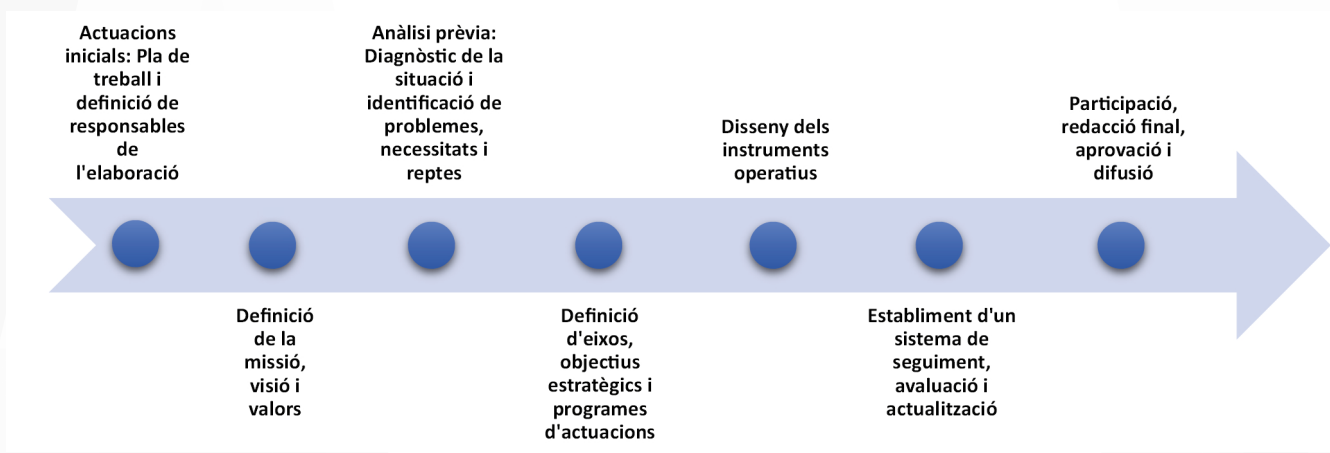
Actuacions inicials: Pla de treball i definició de responsables de l'elaboració

Definició de la missió, visió i valors

Anàlisi prèvia: Diagnòstic de la situació i identificació de problemes, necessitats i reptes

Definició d'eixos, objectius estratègics i programes d'actuacions

Disseny dels instruments operatius

Establiment d'un sistema de seguiment, avaluació i actualització

Participació, redacció final, aprovació i difusió